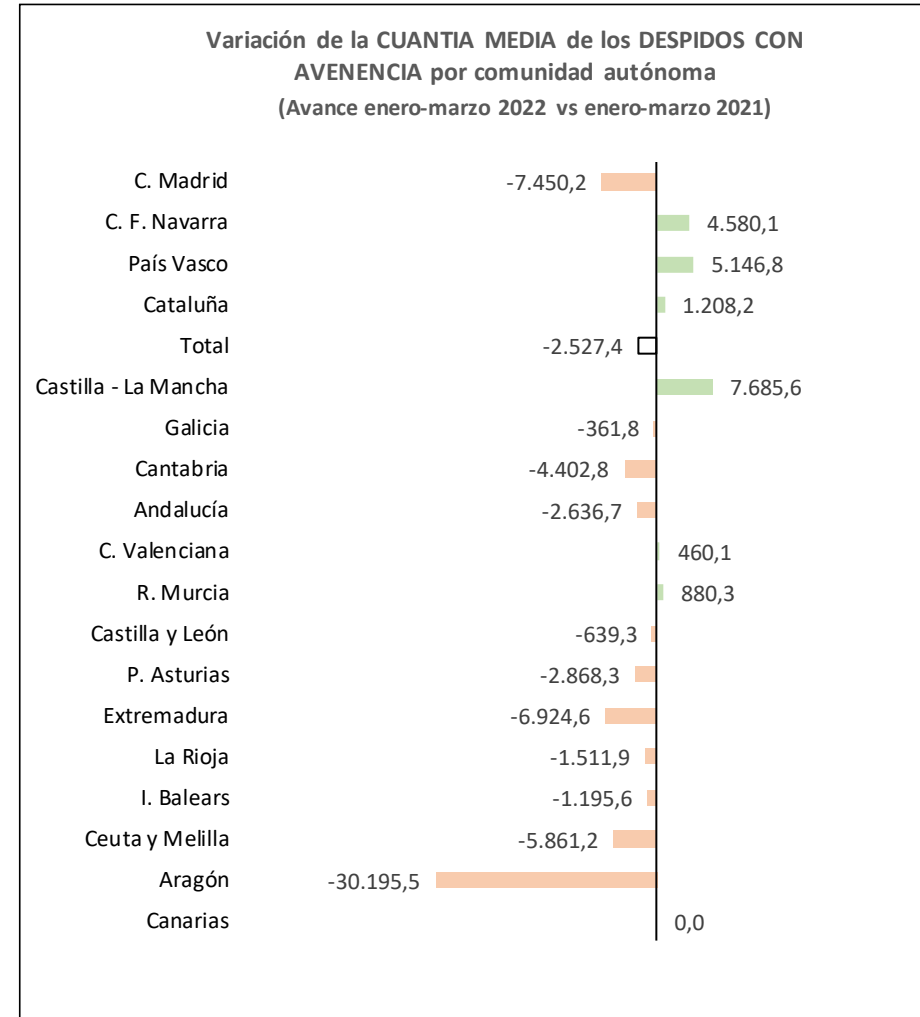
Variación de la CUANTIA MEDIA de los DESPIDOS CON AVENENCIA por comunidad autónoma
(Avance enero-marzo 2022 vs enero-marzo 2021)

C. Madrid -7.450,2
C. F. Navarra 4.580,1
País Vasco 5.146,8
Cataluña 1.208,2
Total -2.527,4
Castilla - La Mancha 7.685,6
Galicia -361,8
Cantabria -4.402,8
Andalucía -2.636,7
C. Valenciana 460,1
R. Murcia 880,3
Castilla y León -639,3
P. Asturias -2.868,3
Extremadura -6.924,6
La Rioja -1.511,9
I. Balears -1.195,6
Ceuta y Melilla -5.861,2
Aragón -30.195,5
Canarias 0,0